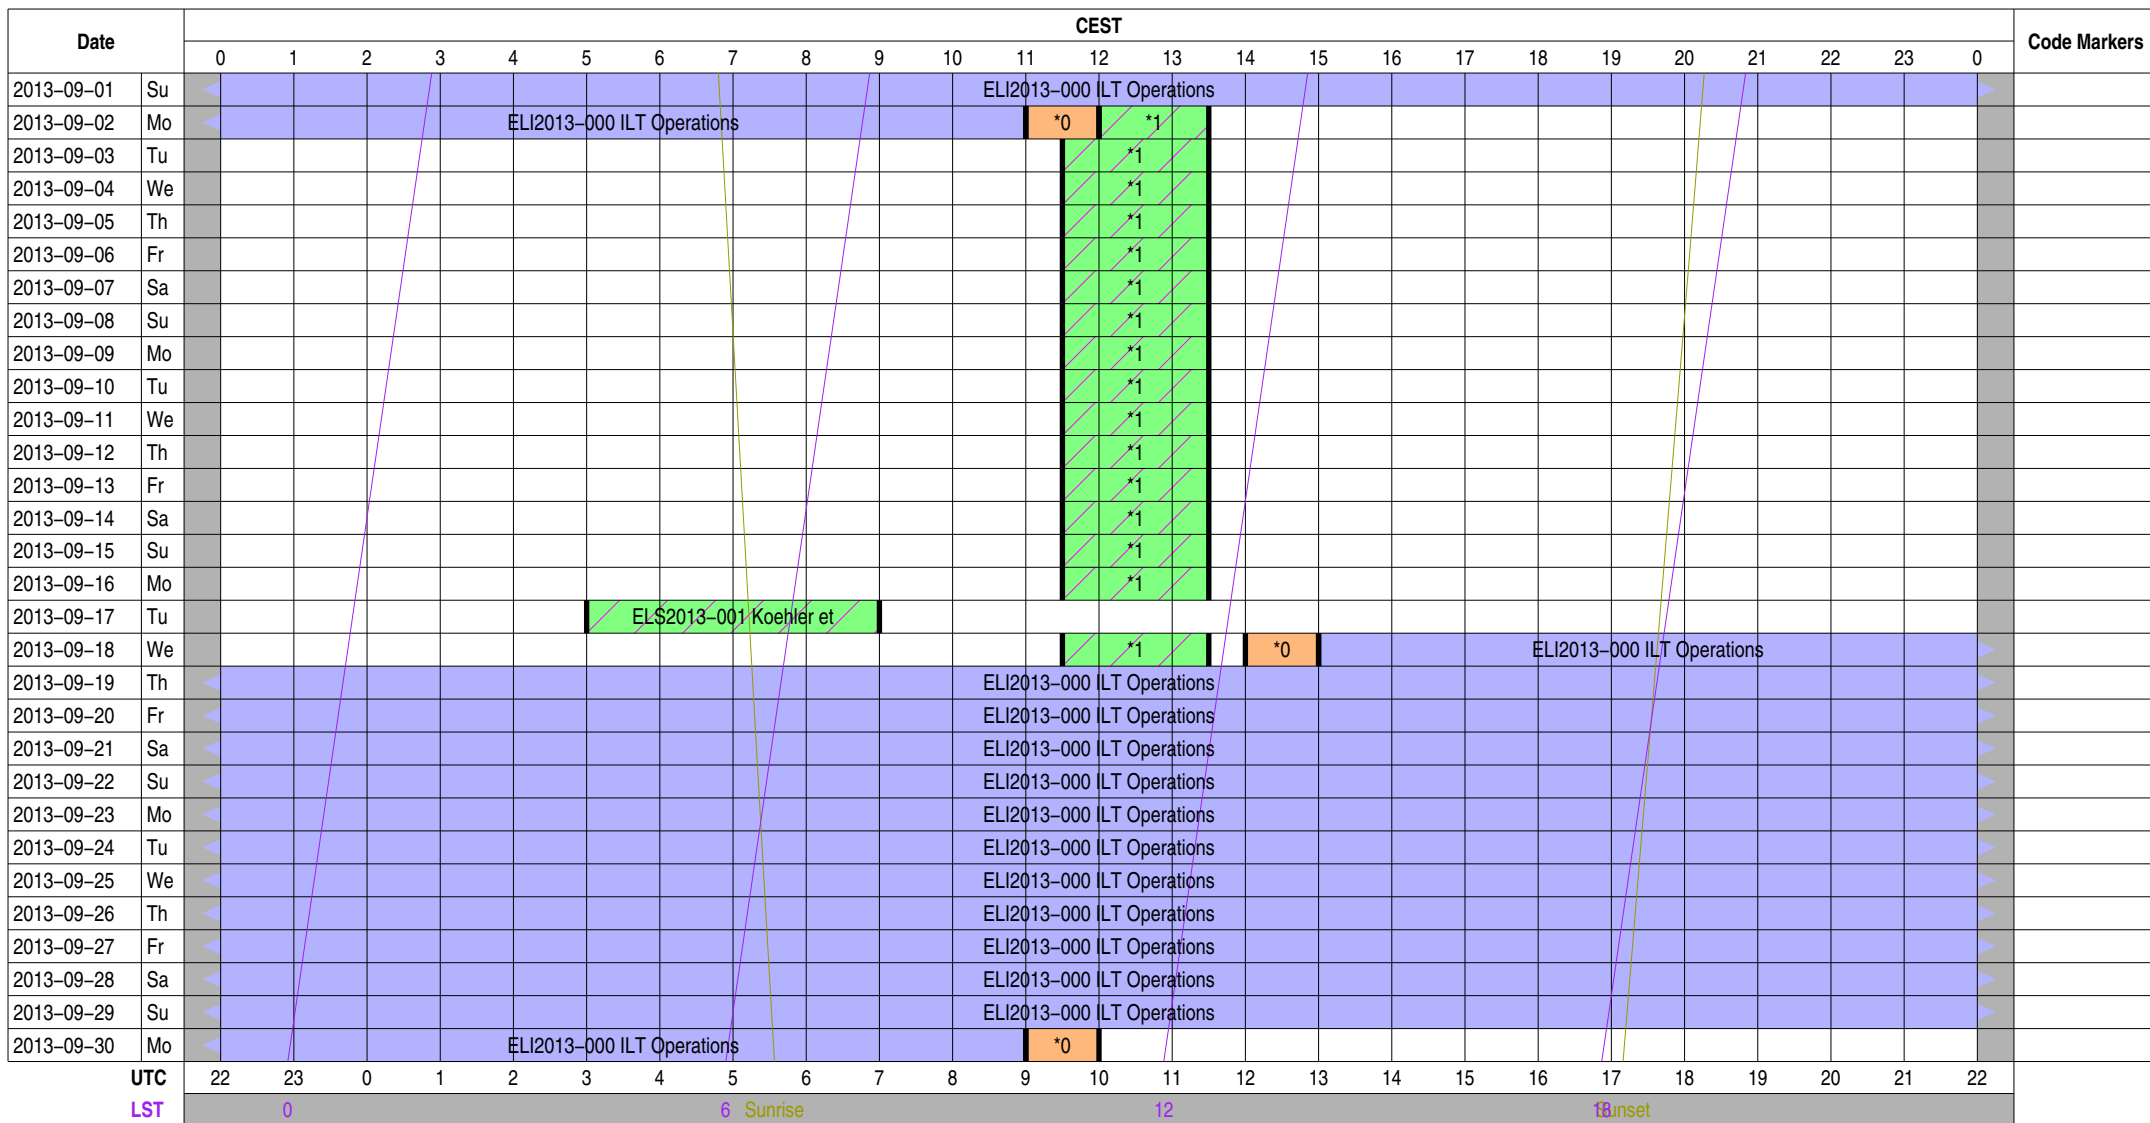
| Date | | CEST 0 | 1 | 2 | 3 | 4 | 5 | 6 | 7 | 8 | 9 | 10 | 11 | 12 | 13 | 14 | 15 | 16 | 17 | 18 | 19 | 20 | 21 | 22 | 23 | 0 | Code Markers |
|---|---|---|---|---|---|---|---|---|---|---|---|---|---|---|---|---|---|---|---|---|---|---|---|---|---|---|---|
| 2013–09–01 | Su | ELI2013–000 ILT Operations | | | | | | | | | | | | | | | | | | | | | | | | | |
| 2013–09–02 | Mo | ELI2013–000 ILT Operations | | | | | | | | | | | *0 | *1 | | | | | | | | | | | | | |
| 2013–09–03 | Tu | *1 | | | | | | | | | | | | | | | | | | | | | | | | | |
| 2013–09–04 | We | *1 | | | | | | | | | | | | | | | | | | | | | | | | | |
| 2013–09–05 | Th | *1 | | | | | | | | | | | | | | | | | | | | | | | | | |
| 2013–09–06 | Fr | *1 | | | | | | | | | | | | | | | | | | | | | | | | | |
| 2013–09–07 | Sa | *1 | | | | | | | | | | | | | | | | | | | | | | | | | |
| 2013–09–08 | Su | *1 | | | | | | | | | | | | | | | | | | | | | | | | | |
| 2013–09–09 | Mo | *1 | | | | | | | | | | | | | | | | | | | | | | | | | |
| 2013–09–10 | Tu | *1 | | | | | | | | | | | | | | | | | | | | | | | | | |
| 2013–09–11 | We | *1 | | | | | | | | | | | | | | | | | | | | | | | | | |
| 2013–09–12 | Th | *1 | | | | | | | | | | | | | | | | | | | | | | | | | |
| 2013–09–13 | Fr | *1 | | | | | | | | | | | | | | | | | | | | | | | | | |
| 2013–09–14 | Sa | *1 | | | | | | | | | | | | | | | | | | | | | | | | | |
| 2013–09–15 | Su | *1 | | | | | | | | | | | | | | | | | | | | | | | | | |
| 2013–09–16 | Mo | *1 | | | | | | | | | | | | | | | | | | | | | | | | | |
| 2013–09–17 | Tu | ELS2013–001 Koehler et | | | | | | | | | | | | | | | | | | | | | | | | | |
| 2013–09–18 | We | *1 | *0 | ELI2013–000 ILT Operations | | | | | | | | | | | | | | | | | | | | | | | |
| 2013–09–19 | Th | ELI2013–000 ILT Operations | | | | | | | | | | | | | | | | | | | | | | | | | |
| 2013–09–20 | Fr | ELI2013–000 ILT Operations | | | | | | | | | | | | | | | | | | | | | | | | | |
| 2013–09–21 | Sa | ELI2013–000 ILT Operations | | | | | | | | | | | | | | | | | | | | | | | | | |
| 2013–09–22 | Su | ELI2013–000 ILT Operations | | | | | | | | | | | | | | | | | | | | | | | | | |
| 2013–09–23 | Mo | ELI2013–000 ILT Operations | | | | | | | | | | | | | | | | | | | | | | | | | |
| 2013–09–24 | Tu | ELI2013–000 ILT Operations | | | | | | | | | | | | | | | | | | | | | | | | | |
| 2013–09–25 | We | ELI2013–000 ILT Operations | | | | | | | | | | | | | | | | | | | | | | | | | |
| 2013–09–26 | Th | ELI2013–000 ILT Operations | | | | | | | | | | | | | | | | | | | | | | | | | |
| 2013–09–27 | Fr | ELI2013–000 ILT Operations | | | | | | | | | | | | | | | | | | | | | | | | | |
| 2013–09–28 | Sa | ELI2013–000 ILT Operations | | | | | | | | | | | | | | | | | | | | | | | | | |
| 2013–09–29 | Su | ELI2013–000 ILT Operations | | | | | | | | | | | | | | | | | | | | | | | | | |
| 2013–09–30 | Mo | ELI2013–000 ILT Operations | *0 | | | | | | | | | | | | | | | | | | | | | | | | |
| UTC | | 22 | 23 | 0 | 1 | 2 | 3 | 4 | 5 | 6 | 7 | 8 | 9 | 10 | 11 | 12 | 13 | 14 | 15 | 16 | 17 | 18 | 19 | 20 | 21 | 22 | |

LST 0 6 Sunrise 12 18 Sunset